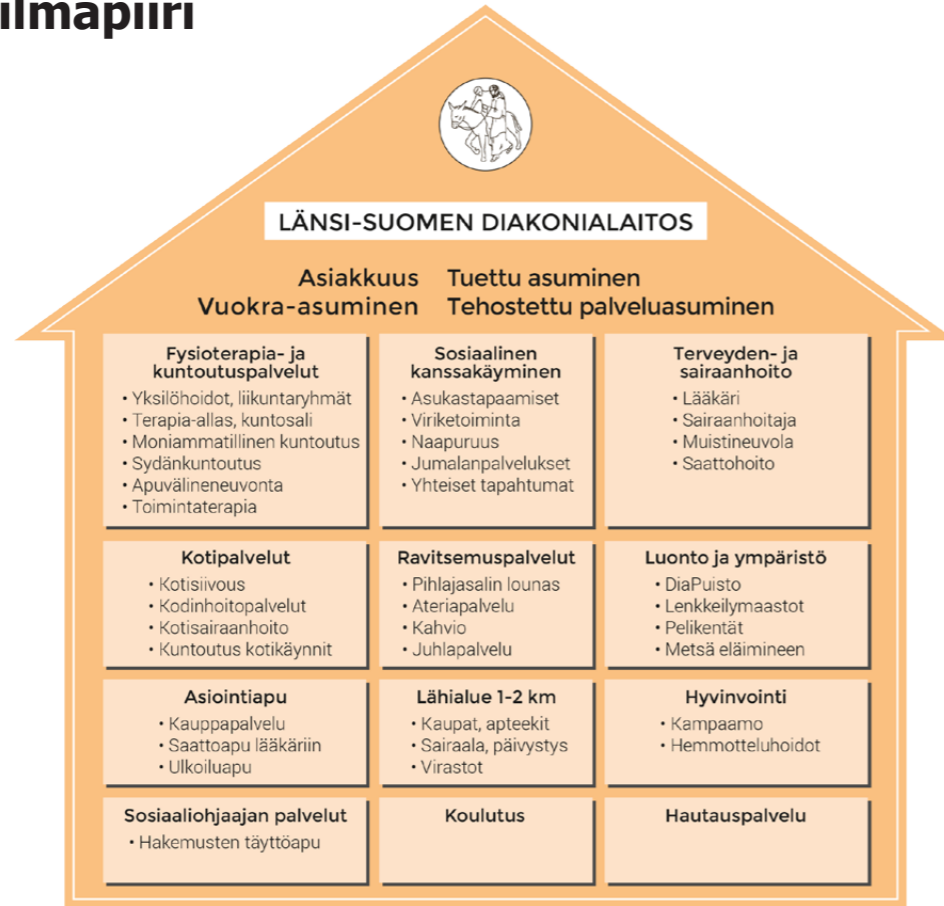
ilmapiiri

LÄNSI-SUOMEN DIAKONIALAITOS

Asiakkuus Tuettu asuminen
Vuokra-asuminen Tehostettu palveluasuminen

Fysioterapia- ja kuntoutuspalvelut
• Yksilöhoidot, liikuntaryhmät
• Terapia-allas, kuntosali
• Moniammatillinen kuntoutus
• Sydänkuntoutus
• Apuvälineneuvonta
• Toimintaterapia

Sosiaalinen kanssakäyminen
• Asukastapaamiset
• Viriketoiminta
• Naapuruus
• Jumalanpalvelukset
• Yhteiset tapahtumat

Terveyden- ja sairaanhoito
• Lääkäri
• Sairaanhoitaja
• Muistineuvola
• Saattohoito

Kotipalvelut
• Kotisiivous
• Kodinhoitopalvelut
• Kotisairaanhoito
• Kuntoutus kotikäynnit

Ravitsemuspalvelut
• Pihlajasalin lounas
• Ateriapalvelu
• Kahvio
• Juhlapalvelu

Luonto ja ympäristö
• DiaPuisto
• Lenkkeilymaastot
• Pelikentät
• Metsä eläimineen

Asiointiapu
• Kauppapalvelu
• Saattoapu lääkäriin
• Ulkoiluapu

Lähialue 1-2 km
• Kaupat, apteekit
• Sairaala, päivystys
• Virastot

Hyvinvointi
• Kampaamo
• Hemmotteluhoidot

Sosiaaliohjaajan palvelut
• Hakemusten täyttöapu

Koulutus

Hautauspalvelu